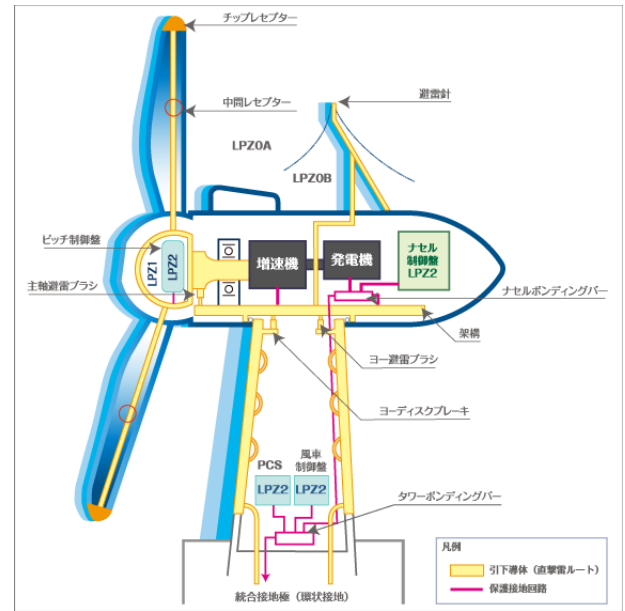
チップレセプター

中間レセプター

避雷針

LPZ0A

LPZ0B

ピッチ制御盤

LPZ1

LPZ2

主軸避雷ブラシ

増速機

発電機

ナセル制御盤 LPZ2

ナセルボンディングバー

架構

ヨー避雷ブラシ

ヨーディスクブレーキ

PCS

風車制御盤

LPZ2

LPZ2

タワーボンディングバー

統合接地極（環状接地）

凡例

引下導体（直撃雷ルート）

保護接地回路